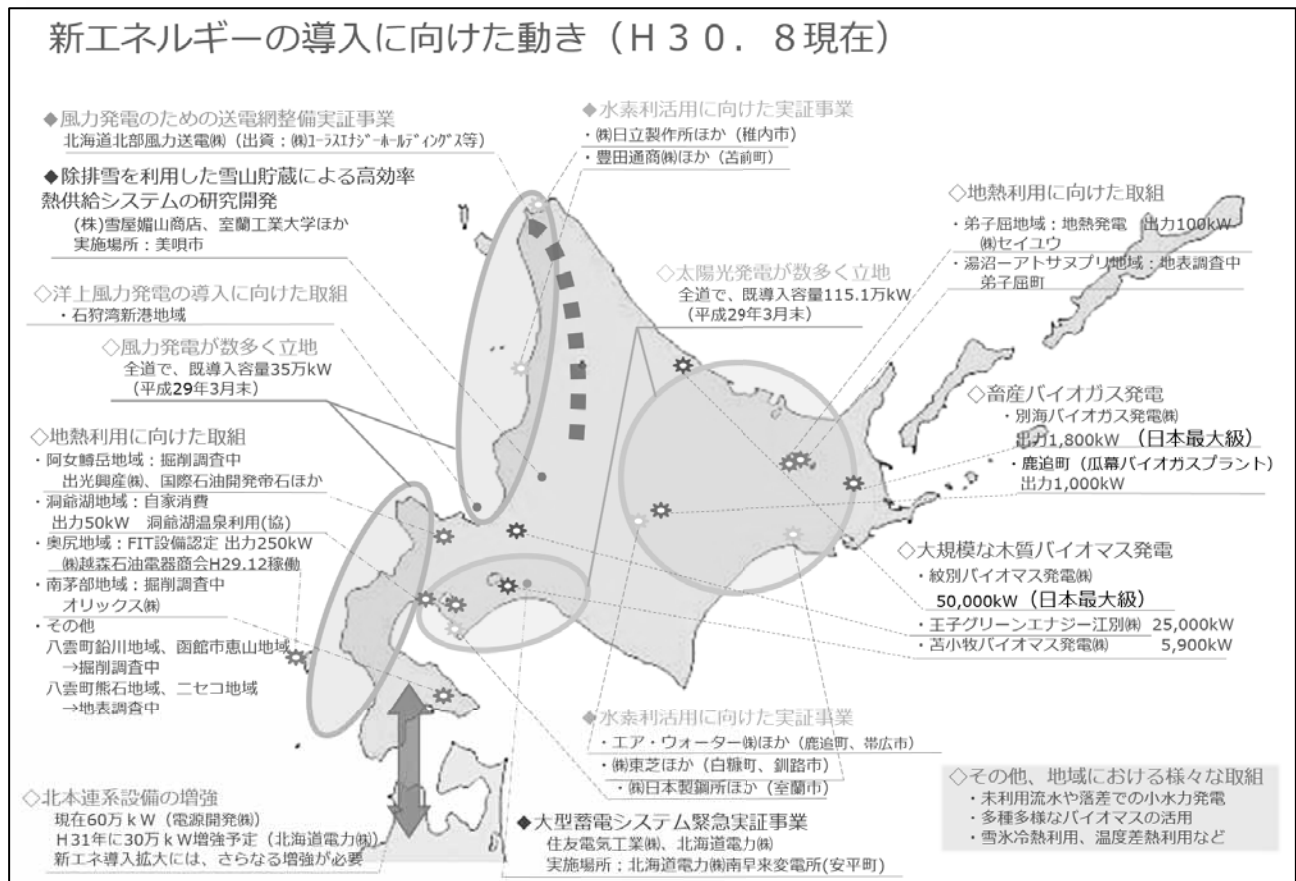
新エネルギーの導入に向けた動き（H３０．８現在）

◆風力発電のための送電網整備実証事業
北海道北部風力送電㈱（出資：㈱ユーラスエナジーホールディングス等）

◆除排雪を利用した雪山貯蔵による高効率熱供給システムの研究開発
(株)雪屋媚山商店、室蘭工業大学ほか
実施場所：美唄市

◇洋上風力発電の導入に向けた取組
・石狩湾新港地域

◇風力発電が数多く立地
全道で、既導入容量35万kW
（平成29年3月末）

◇地熱利用に向けた取組
・阿女鱒岳地域：掘削調査中
出光興産㈱、国際石油開発帝石ほか
・洞爺湖地域：自家消費
出力50kW　洞爺湖温泉利用(協)
・奥尻地域：FIT設備認定 出力250kW
㈱越森石油電器商会H29.12稼働
・南茅部地域：掘削調査中
オリックス㈱
・その他
八雲町鉛川地域、函館市恵山地域
→掘削調査中
八雲町熊石地域、ニセコ地域
→地表調査中

◇北本連系設備の増強
現在60万ｋW（電源開発㈱）
H31年に30万ｋW増強予定（北海道電力㈱）
新エネ導入拡大には、さらなる増強が必要

◆水素利活用に向けた実証事業
・㈱日立製作所ほか（稚内市）
・豊田通商㈱ほか（苫前町）

◇地熱利用に向けた取組
・弟子屈地域：地熱発電　出力100kW
㈱セイユウ
・湯沼ーアトサヌプリ地域：地表調査中
弟子屈町

◇太陽光発電が数多く立地
全道で、既導入容量115.1万kW
（平成29年3月末）

◇畜産バイオガス発電
・別海バイオガス発電㈱
出力1,800kW　（日本最大級）
・鹿追町（瓜幕バイオガスプラント）
出力1,000kW

◇大規模な木質バイオマス発電
・紋別バイオマス発電㈱
50,000kW（日本最大級）
・王子グリーンエナジー江別㈱　25,000kW
・苫小牧バイオマス発電㈱　5,900kW

◆水素利活用に向けた実証事業
・エア・ウォーター㈱ほか（鹿追町、帯広市）
・㈱東芝ほか（白糠町、釧路市）
・㈱日本製鋼所ほか（室蘭市）

◆大型蓄電システム緊急実証事業
住友電気工業㈱、北海道電力㈱
実施場所：北海道電力㈱南早来変電所(安平町)

◇その他、地域における様々な取組
・未利用流水や落差での小水力発電
・多種多様なバイオマスの活用
・雪氷冷熱利用、温度差熱利用など